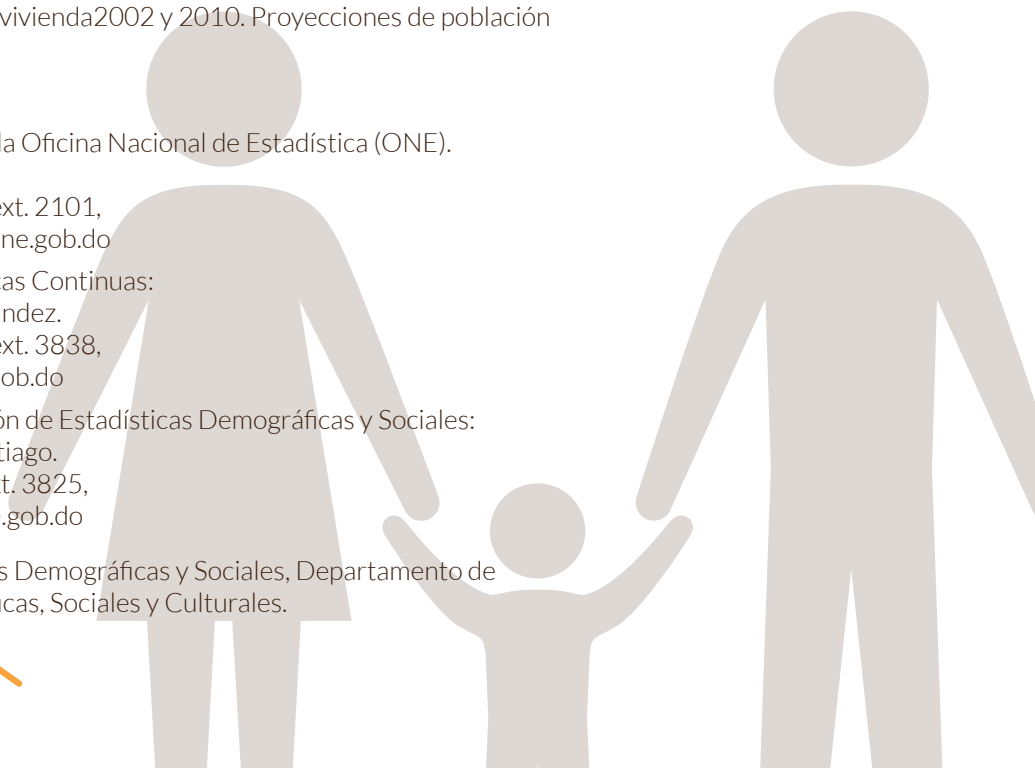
vivienda2002 y 2010. Proyecciones de población

la Oficina Nacional de Estadística (ONE).

ext. 2101,
ne.gob.do

as Continuas:
ndez.
ext. 3838,
ob.do

ón de Estadísticas Demográficas y Sociales:
tiago.
t. 3825,
.gob.do

s Demográficas y Sociales, Departamento de
cas, Sociales y Culturales.